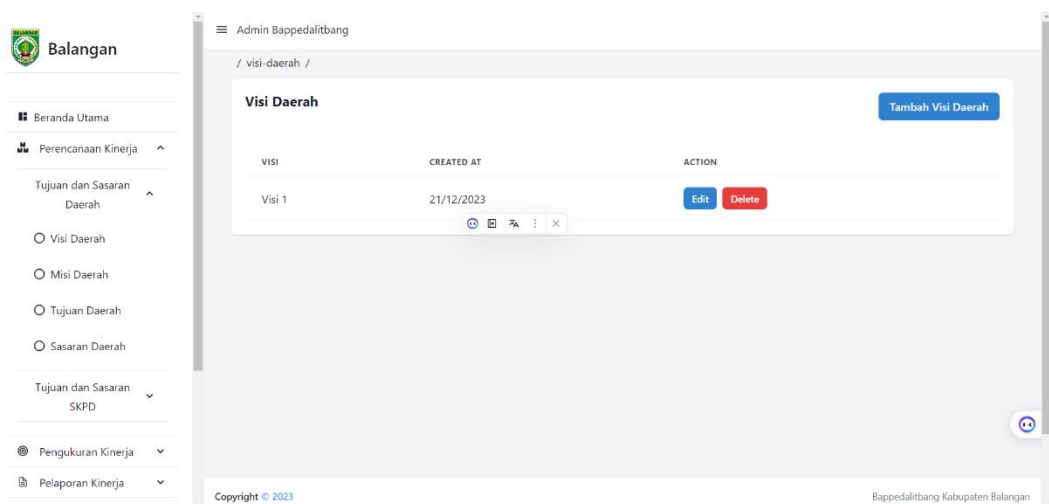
Balangan

Beranda Utama

Perencanaan Kinerja

Tujuan dan Sasaran Daerah

Visi Daerah

Misi Daerah

Tujuan Daerah

Sasaran Daerah

Tujuan dan Sasaran SKPD

Pengukuran Kinerja

Pelaporan Kinerja

Admin Bappedalitbang

/ visi-daerah /

Visi Daerah

Tambah Visi Daerah

| VISI | CREATED AT | ACTION |
|---|---|---|
| Visi 1 | 21/12/2023 | Edit Delete |

Copyright © 2023

Bappedalitbang Kabupaten Balangan